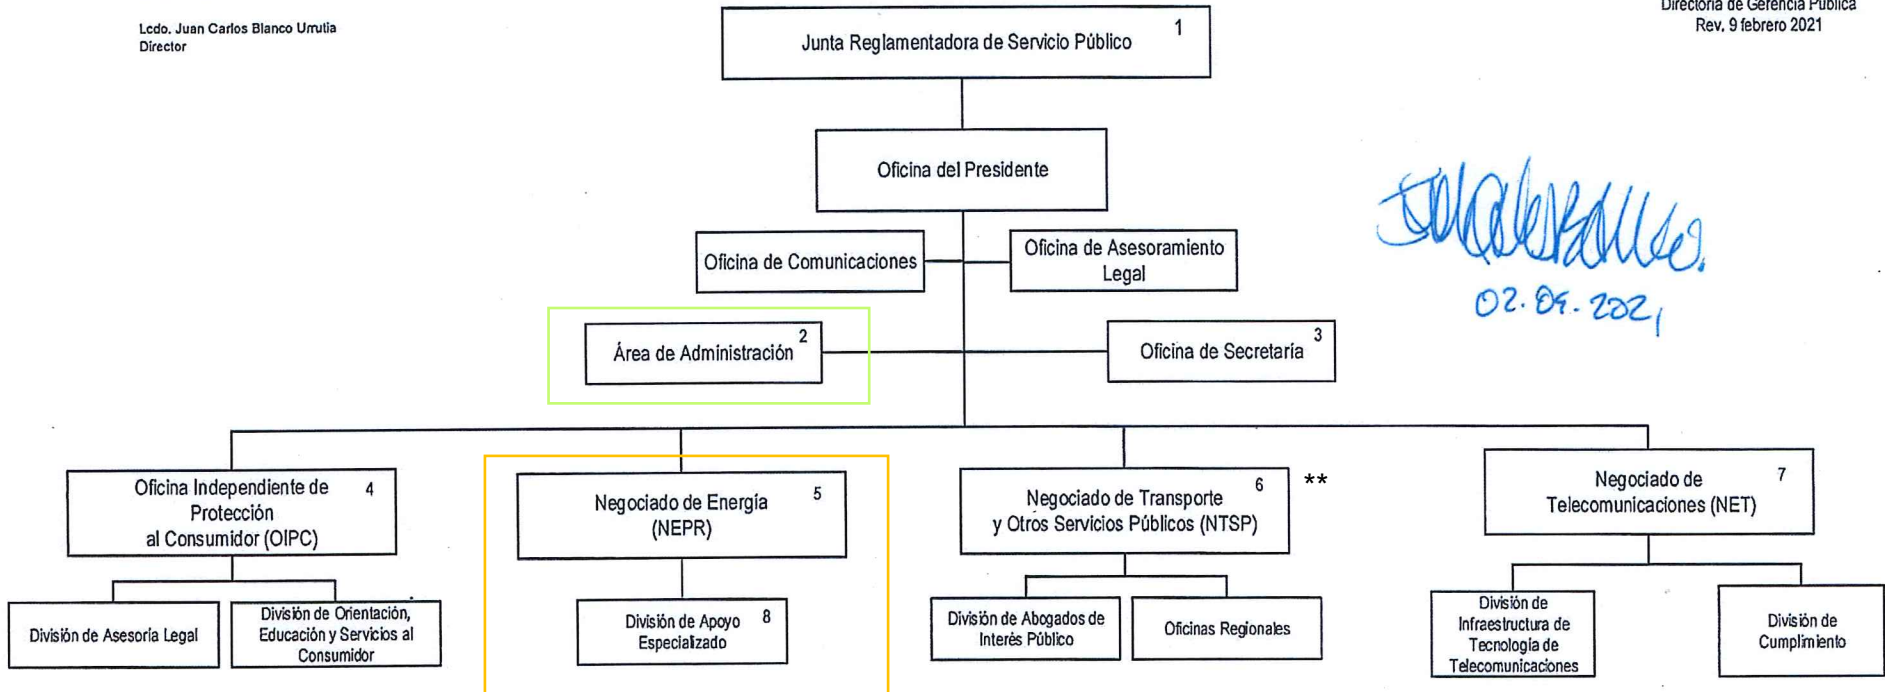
Lcdo. Juan Carlos Blanco Urrutia
Director

Directoría de Gerencia Pública
Rev. 9 febrero 2021

Junta Reglamentadora de Servicio Público 1

Oficina del Presidente

Oficina de Comunicaciones

Oficina de Asesoramiento Legal

Área de Administración 2

Oficina de Secretaría 3

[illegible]
02.09.2021

Oficina Independiente de Protección al Consumidor (OIPC) 4

Negociado de Energía (NEPR) 5

Negociado de Transporte y Otros Servicios Públicos (NTSP) 6 **

Negociado de Telecomunicaciones (NET) 7

División de Asesoría Legal

División de Orientación, Educación y Servicios al Consumidor

División de Apoyo Especializado 8

División de Abogados de Interés Público

Oficinas Regionales

División de Infraestructura de Tecnología de Telecomunicaciones

División de Cumplimiento